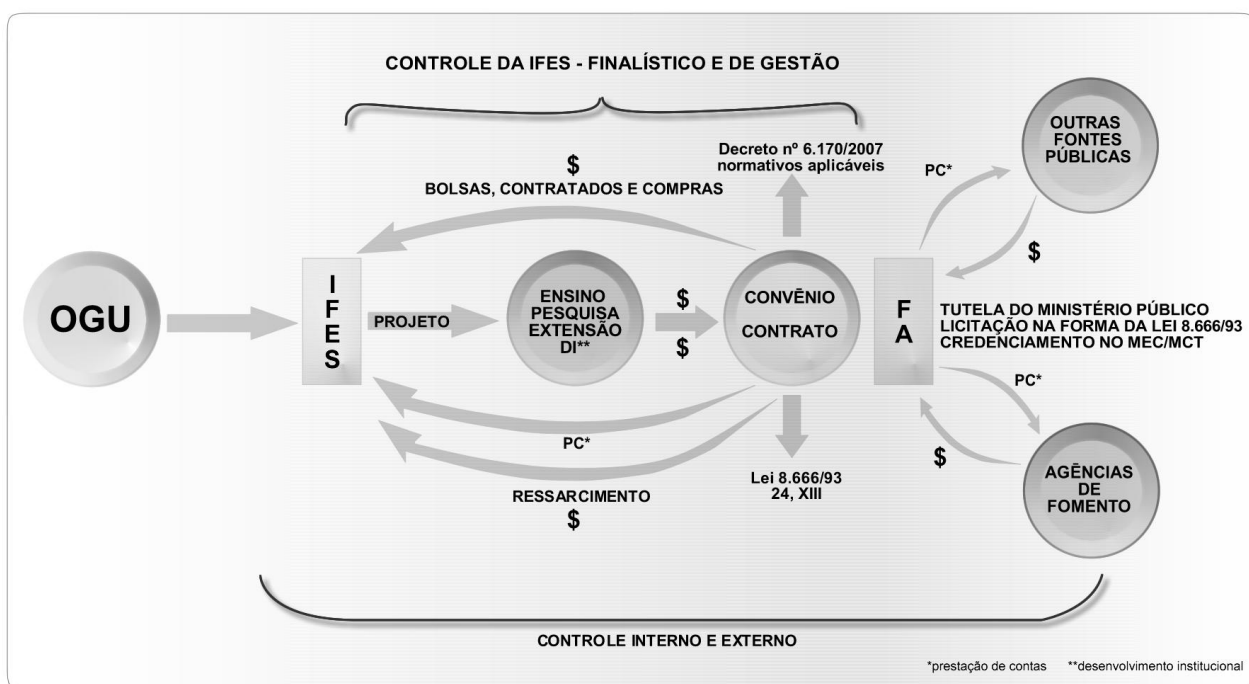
CONTROLE DA IFES - FINALÍSTICO E DE GESTÃO

Decreto nº 6.170/2007
normativos aplicáveis

$
BOLSAS, CONTRATADOS E COMPRAS

OUTRAS FONTES PÚBLICAS

PC*

$

OGU

I
F
E
S

PROJETO

ENSINO
PESQUISA
EXTENSÃO
DI**

$

$

CONVÊNIO

CONTRATO

F
A

TUTELA DO MINISTÉRIO PÚBLICO
LICITAÇÃO NA FORMA DA LEI 8.666/93
CREDENCIAMENTO NO MEC/MCT

PC*

PC*

$

Lei 8.666/93
24, XIII

RESSARCIMENTO
$

AGÊNCIAS DE FOMENTO

CONTROLE INTERNO E EXTERNO

*prestação de contas **desenvolvimento institucional